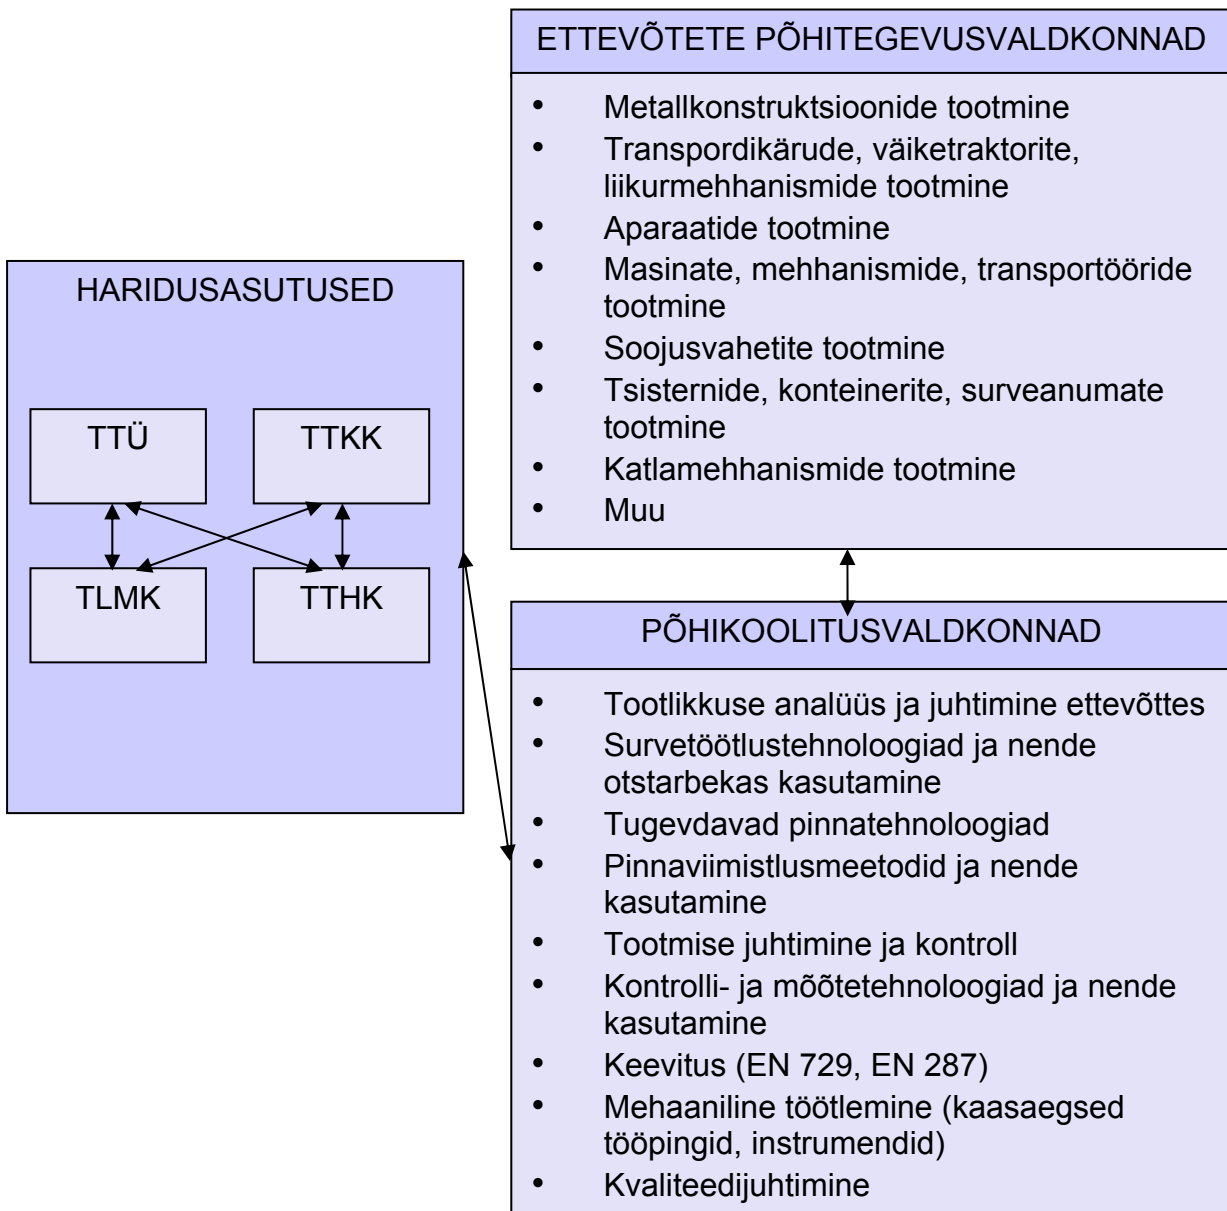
ETTEVÕTETE PÕHITEGEVUSVALDKONNAD

- Metallkonstruktsioonide tootmine
- Transpordikärude, väiketraktorite, liikurmehhanismide tootmine
- Aparaatide tootmine
- Masinate, mehhanismide, transportööride tootmine
- Soojusvahetite tootmine
- Tsisternide, konteinerite, surveanumate tootmine
- Katlamehhanismide tootmine
- Muu

HARIDUSASUTUSED

TTÜ

TTKK

TLMK

TTHK

PÕHIKOOLITUSVALDKONNAD

- Tootlikkuse analüüs ja juhtimine ettevõttes
- Survetöötlustehnoloogiad ja nende otstarbekas kasutamine
- Tugevdavad pinnatehnoloogiad
- Pinnaviimistlusmeetodid ja nende kasutamine
- Tootmise juhtimine ja kontroll
- Kontrolli- ja mõõtetehnoloogiad ja nende kasutamine
- Keevitus (EN 729, EN 287)
- Mehaaniline töötlemine (kaasaegsed tööpingid, instrumendid)
- Kvaliteedijuhtimine